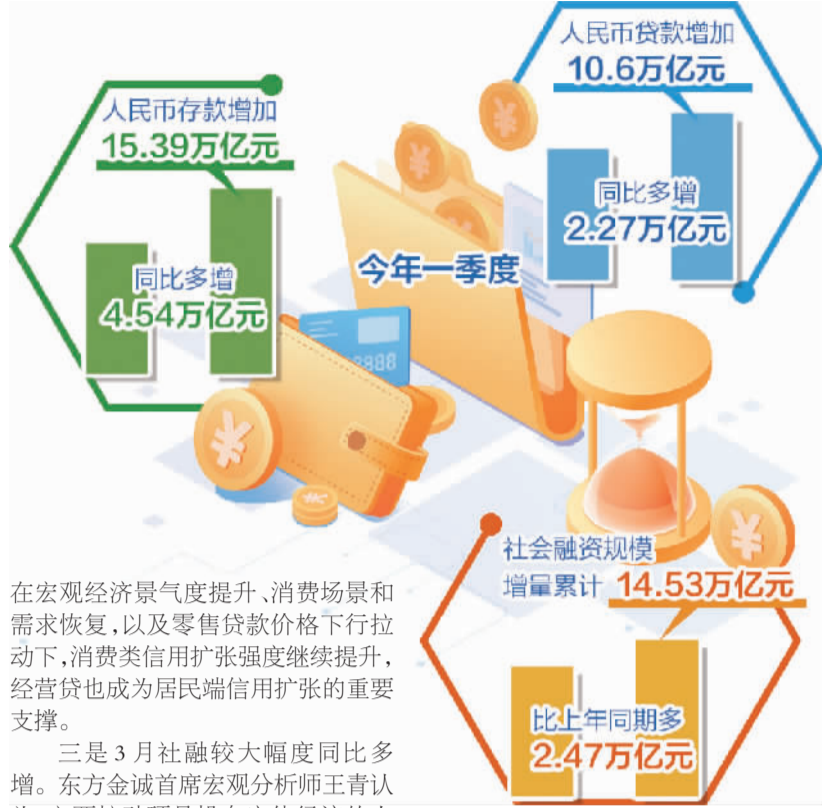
人民币存款增加
15.39万亿元
同比多增
4.54万亿元

人民币贷款增加
10.6万亿元
同比多增
2.27万亿元

今年一季度

社会融资规模增量累计 14.53万亿元
比上年同期多
2.47万亿元

在宏观经济景气度提升、消费场景和需求恢复，以及零售贷款价格下行拉动下，消费类信用扩张强度继续提升，经营贷也成为居民端信用扩张的重要支撑。

三是3月社融较大幅度同比多增。东方金诚首席宏观分析师王青认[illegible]